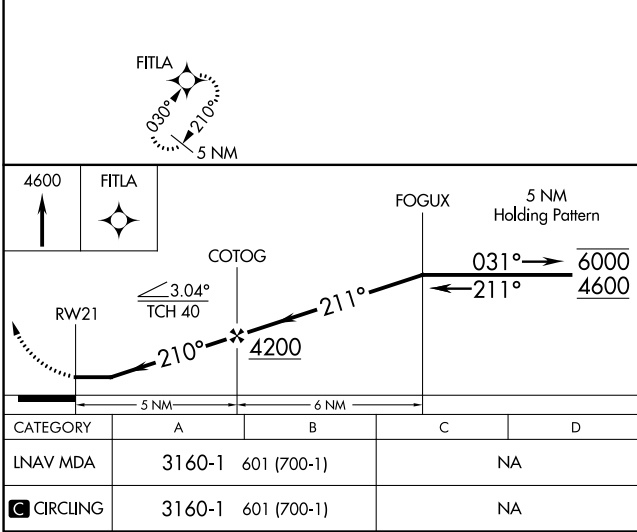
FITLA

030°

210°

5 NM

4600

FITLA

FOGUX

5 NM
Holding Pattern

COTOG

031°
$\overline{6000}$
$\underline{4600}$

211°

211°

RW21

3.04°
TCH 40

210°

$\underline{4200}$

5 NM

6 NM

| CATEGORY | A | B | C | D |
|---|---|---|---|---|
| LNAV MDA | 3160-1 601 (700-1) | | NA | |
| C CIRCLING | 3160-1 601 (700-1) | | NA | |